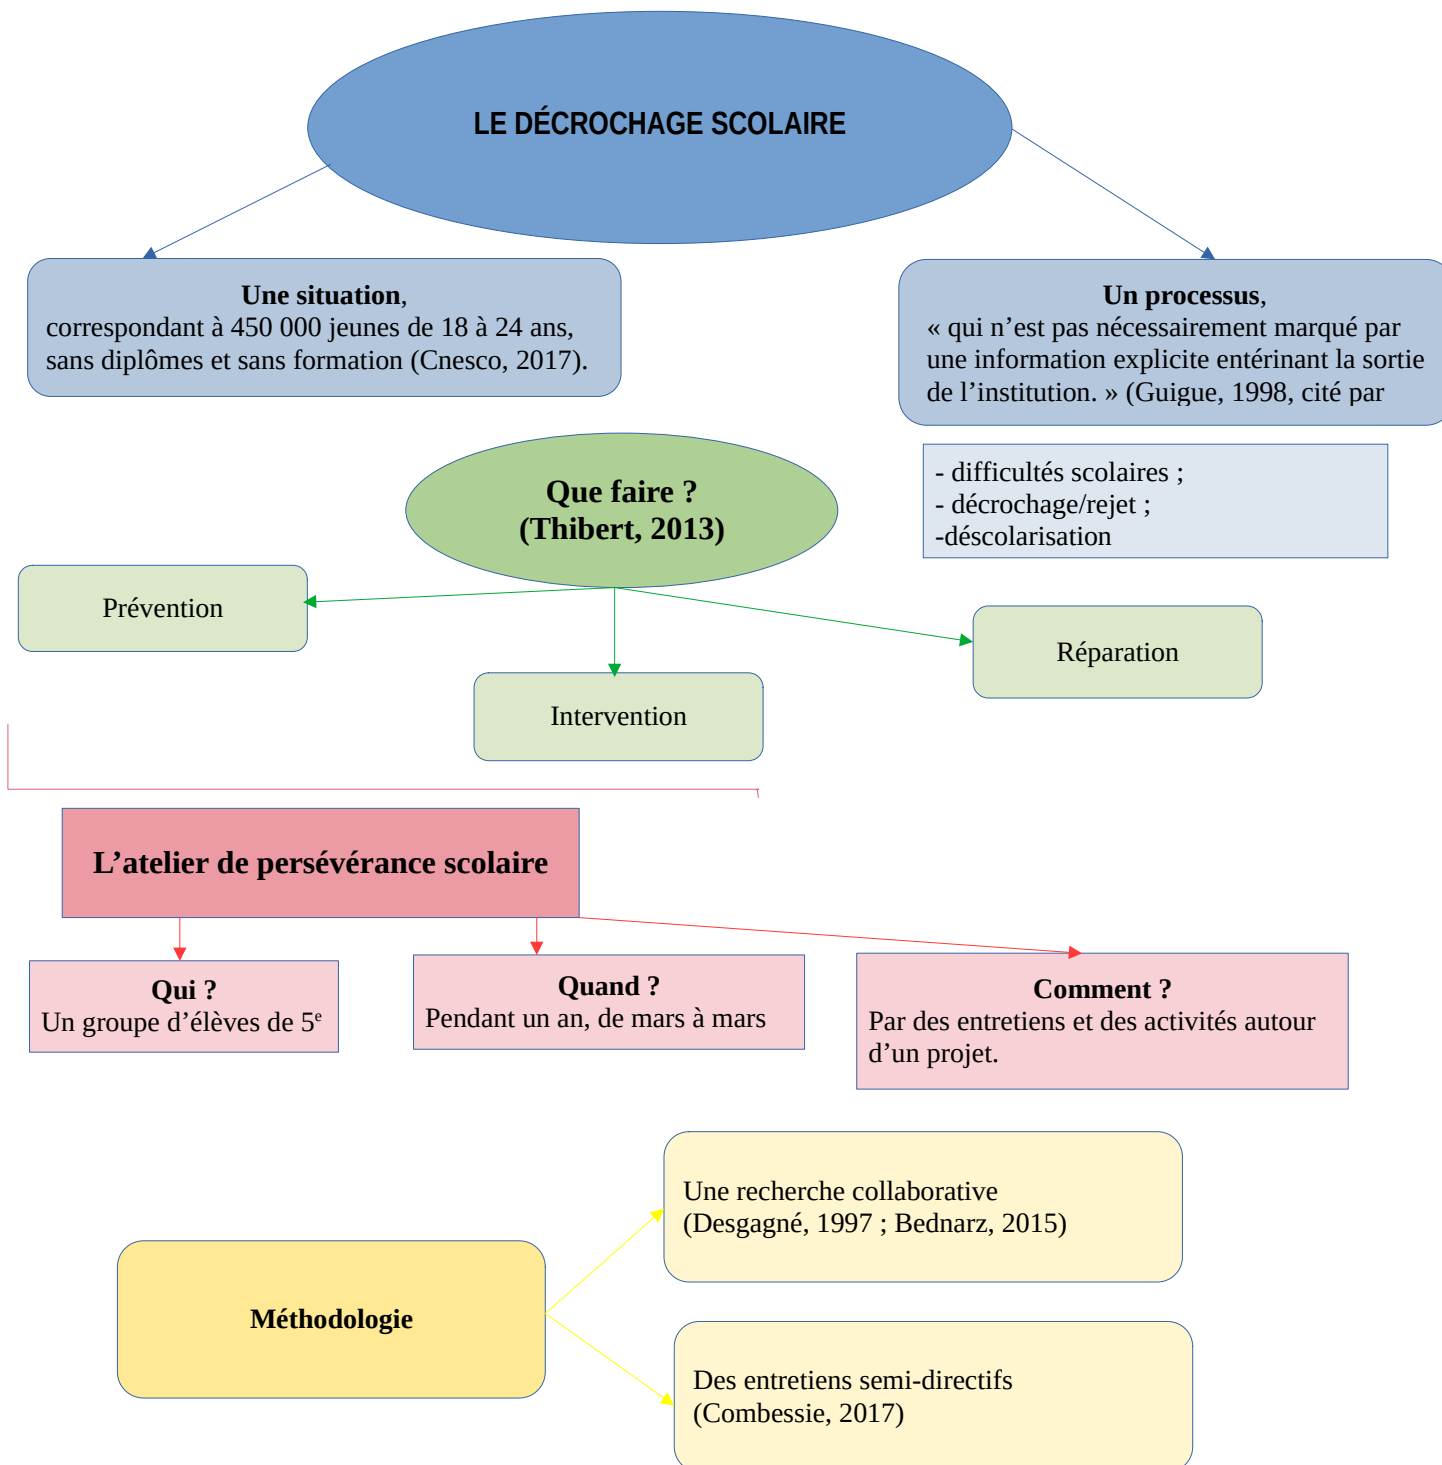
LE DÉCROCHAGE SCOLAIRE

**Une situation**, correspondant à 450 000 jeunes de 18 à 24 ans, sans diplômes et sans formation (Cnesco, 2017).

**Un processus**, « qui n'est pas nécessairement marqué par une information explicite entérinant la sortie de l'institution. » (Guigue, 1998, cité par

- difficultés scolaires ;
- décrochage/rejet ;
-déscolarisation

**Que faire ? (Thibert, 2013)**

Prévention

Intervention

Réparation

**L'atelier de persévérance scolaire**

**Qui ?**
Un groupe d'élèves de $5^e$

**Quand ?**
Pendant un an, de mars à mars

**Comment ?**
Par des entretiens et des activités autour d'un projet.

**Méthodologie**

Une recherche collaborative (Desgagné, 1997 ; Bednarz, 2015)

Des entretiens semi-directifs (Combessie, 2017)